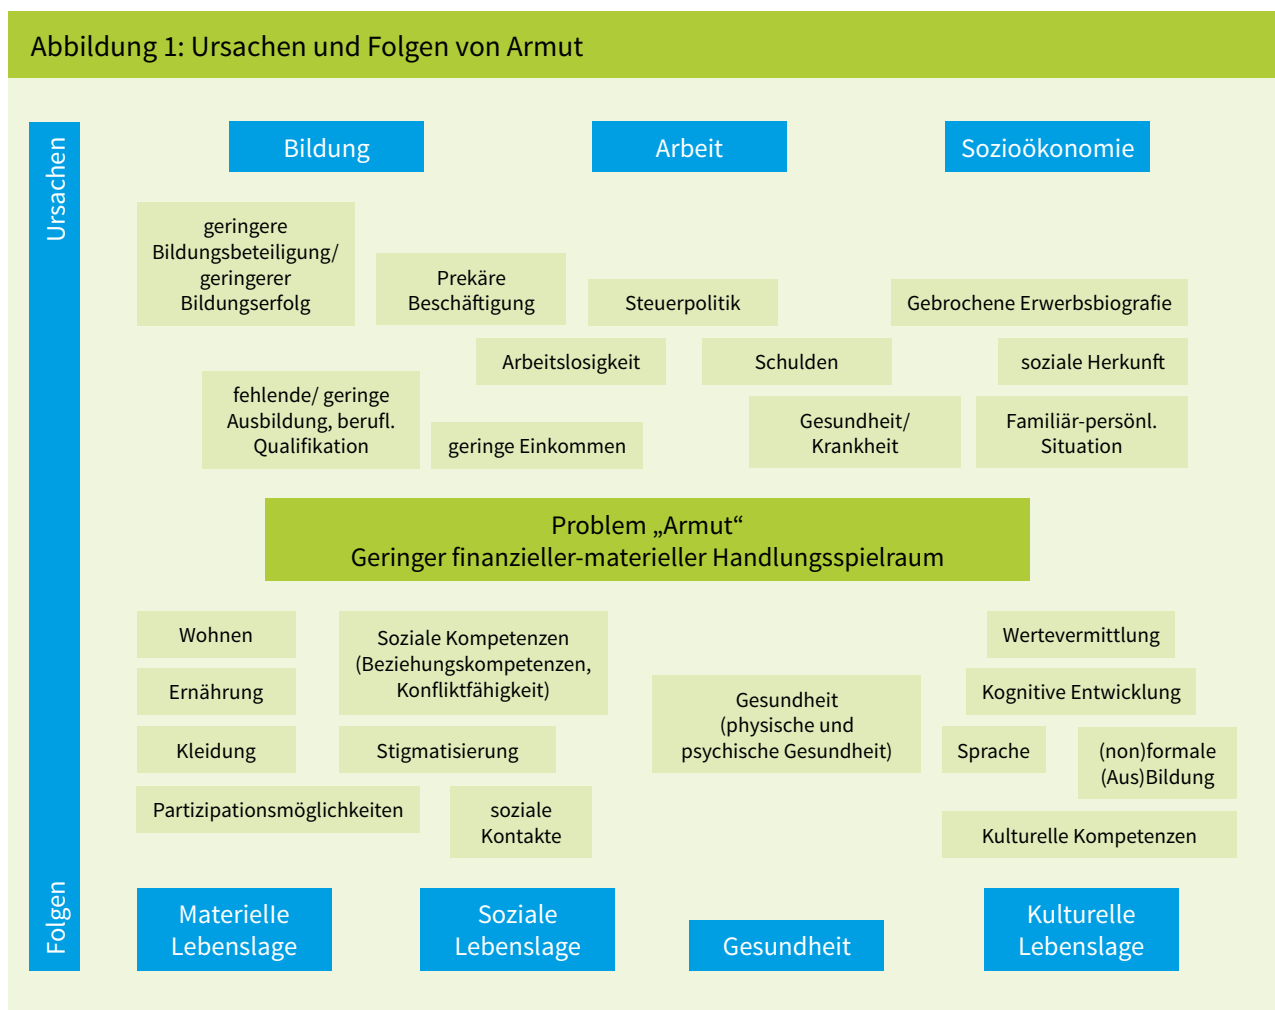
Abbildung 1: Ursachen und Folgen von Armut

Ursachen

Bildung

Arbeit

Sozioökonomie

geringere Bildungsbeteiligung/ geringerer Bildungserfolg

Prekäre Beschäftigung

Steuerpolitik

Gebrochene Erwerbsbiografie

Arbeitslosigkeit

Schulden

soziale Herkunft

fehlende/ geringe Ausbildung, berufl. Qualifikation

geringe Einkommen

Gesundheit/ Krankheit

Familiär-persönl. Situation

Problem „Armut“
Geringer finanzieller-materieller Handlungsspielraum

Wohnen

Soziale Kompetenzen (Beziehungskompetenzen, Konfliktfähigkeit)

Wertevermittlung

Ernährung

Gesundheit (physische und psychische Gesundheit)

Kognitive Entwicklung

Kleidung

Stigmatisierung

Sprache

(non)formale (Aus)Bildung

Partizipationsmöglichkeiten

soziale Kontakte

Kulturelle Kompetenzen

Folgen

Materielle Lebenslage

Soziale Lebenslage

Gesundheit

Kulturelle Lebenslage